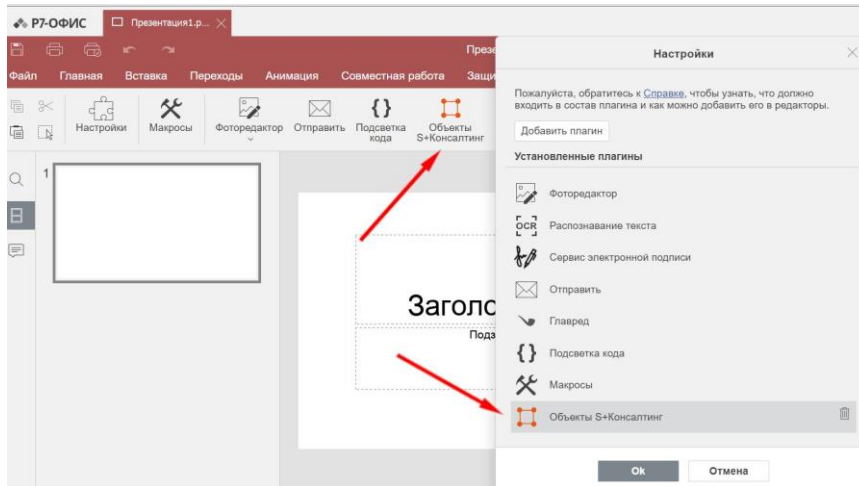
Р7-ОФИС

Презентация1.р...

Презе

Файл Главная Вставка Переходы Анимация Совместная работа Защи

Настройки Макросы Фоторедактор Отправить Подсветка кода Объекты S+Консалтинг

1

Заголо

Подз

Настройки

Пожалуйста, обратитесь к Справке, чтобы узнать, что должно входить в состав плагина и как можно добавить его в редакторы.

Добавить плагин

Установленные плагины

Фоторедактор

OCR Распознавание текста

Сервис электронной подписи

Отправить

Главред

Подсветка кода

Макросы

Объекты S+Консалтинг

Ok

Отмена